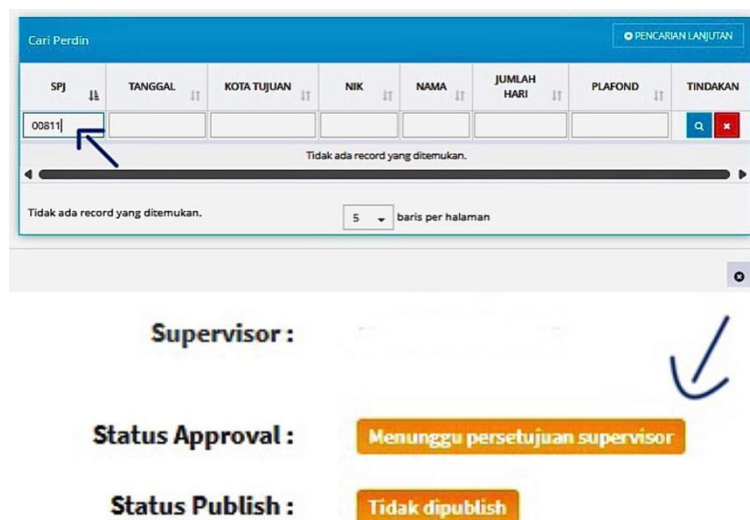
Cari Perdin

PENCARIAN LANJUTAN

| SPJ | TANGGAL | KOTA TUJUAN | NIK | NAMA | JUMLAH HARI | PLAFOND | TINDAKAN |
|---|---|---|---|---|---|---|---|
| 00811 | | | | | | | |

Tidak ada record yang ditemukan.

Tidak ada record yang ditemukan.

5 baris per halaman

Supervisor :

Status Approval : Menunggu persetujuan supervisor

Status Publish : Tidak dipublish